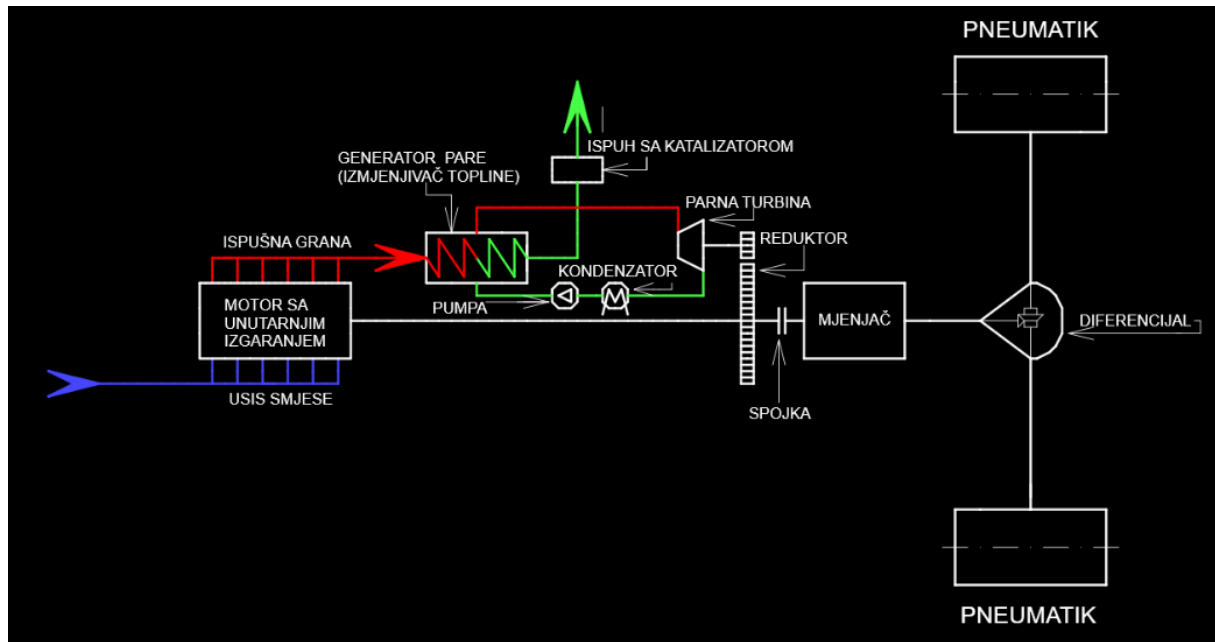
PNEUMATIK

ISPUH SA KATALIZATOROM

GENERATOR PARE
(IZMJENJIVAČ TOPLINE)

PARNA TURBINA

REDUKTOR

ISPUŠNA GRANA

KONDENZATOR

PUMPA

MOTOR SA UNUTARNJIM IZGARANJEM

MJENJAČ

DIFERENCIJAL

USIS SMJESE

SPOJKA

PNEUMATIK